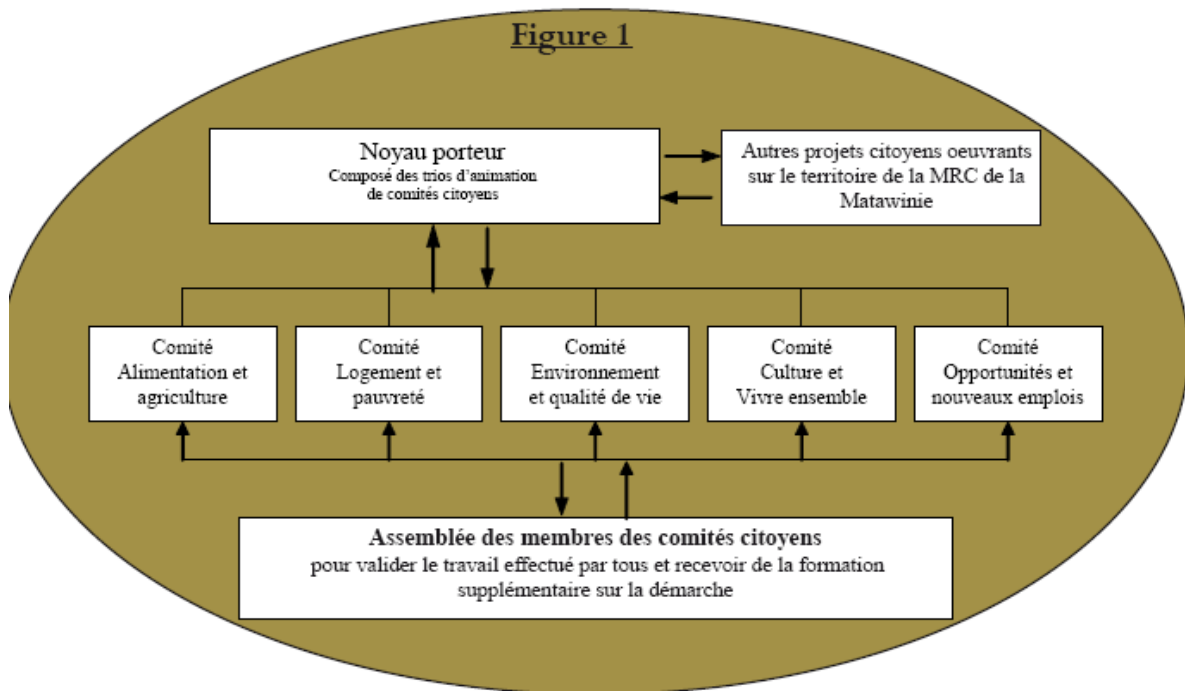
Figure 1

Noyau porteur
Composé des trios d'animation de comités citoyens

Autres projets citoyens oeuvrants sur le territoire de la MRC de la Matawinie

Comité Alimentation et agriculture

Comité Logement et pauvreté

Comité Environnement et qualité de vie

Comité Culture et Vivre ensemble

Comité Opportunités et nouveaux emplois

Assemblée des membres des comités citoyens
pour valider le travail effectué par tous et recevoir de la formation supplémentaire sur la démarche